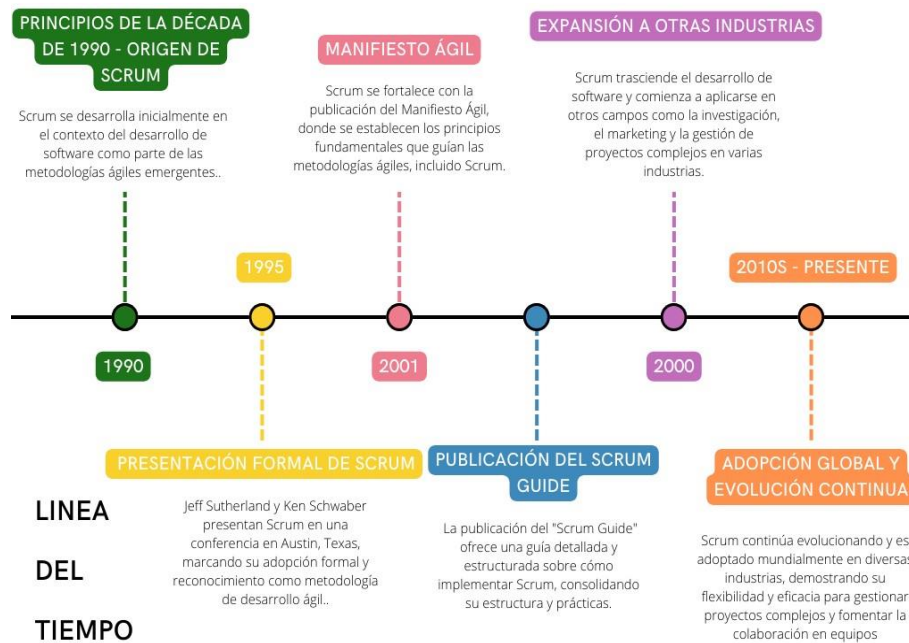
PRINCIPIOS DE LA DÉCADA DE 1990 - ORIGEN DE SCRUM

Scrum se desarrolla inicialmente en el contexto del desarrollo de software como parte de las metodologías ágiles emergentes..

MANIFIESTO ÁGIL

Scrum se fortalece con la publicación del Manifiesto Ágil, donde se establecen los principios fundamentales que guían las metodologías ágiles, incluido Scrum.

EXPANSIÓN A OTRAS INDUSTRIAS

Scrum trasciende el desarrollo de software y comienza a aplicarse en otros campos como la investigación, el marketing y la gestión de proyectos complejos en varias industrias.

1995

2010S - PRESENTE

1990

2001

2000

PRESENTACIÓN FORMAL DE SCRUM

Jeff Sutherland y Ken Schwaber presentan Scrum en una conferencia en Austin, Texas, marcando su adopción formal y reconocimiento como metodología de desarrollo ágil..

PUBLICACIÓN DEL SCRUM GUIDE

La publicación del "Scrum Guide" ofrece una guía detallada y estructurada sobre cómo implementar Scrum, consolidando su estructura y prácticas.

ADOPCIÓN GLOBAL Y EVOLUCIÓN CONTINUA

Scrum continúa evolucionando y es adoptado mundialmente en diversas industrias, demostrando su flexibilidad y eficacia para gestionar proyectos complejos y fomentar la colaboración en equipos

LINEA

DEL

TIEMPO